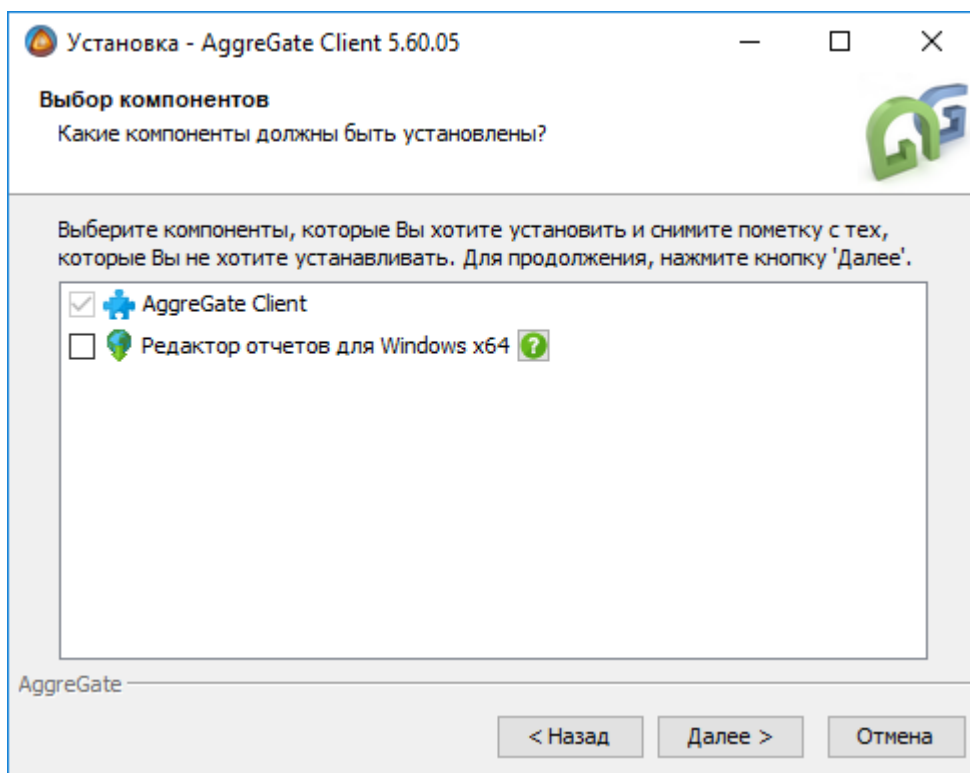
Установка - AggreGate Client 5.60.05

Выбор компонентов
Какие компоненты должны быть установлены?

Выберите компоненты, которые Вы хотите установить и снимите пометку с тех, которые Вы не хотите устанавливать. Для продолжения, нажмите кнопку 'Далее'.

AggreGate Client
Редактор отчетов для Windows x64

AggreGate

< Назад
Далее >
Отмена